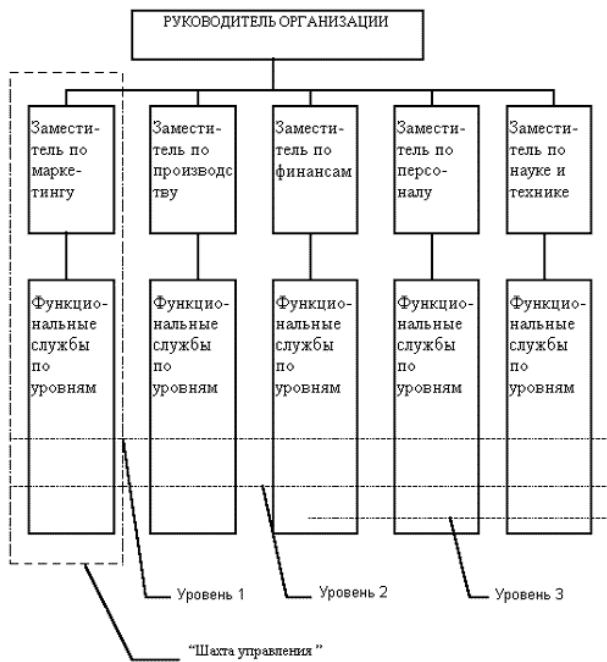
РУКОВОДИТЕЛЬ ОРГАНИЗАЦИИ

Заместитель по маркетингу

Заместитель по производству

Заместитель по финансам

Заместитель по персоналу

Заместитель по науке и технике

Функциональные службы по уровням

Функциональные службы по уровням

Функциональные службы по уровням

Функциональные службы по уровням

Функциональные службы по уровням

Уровень 1

Уровень 2

Уровень 3

"Шахта управления"